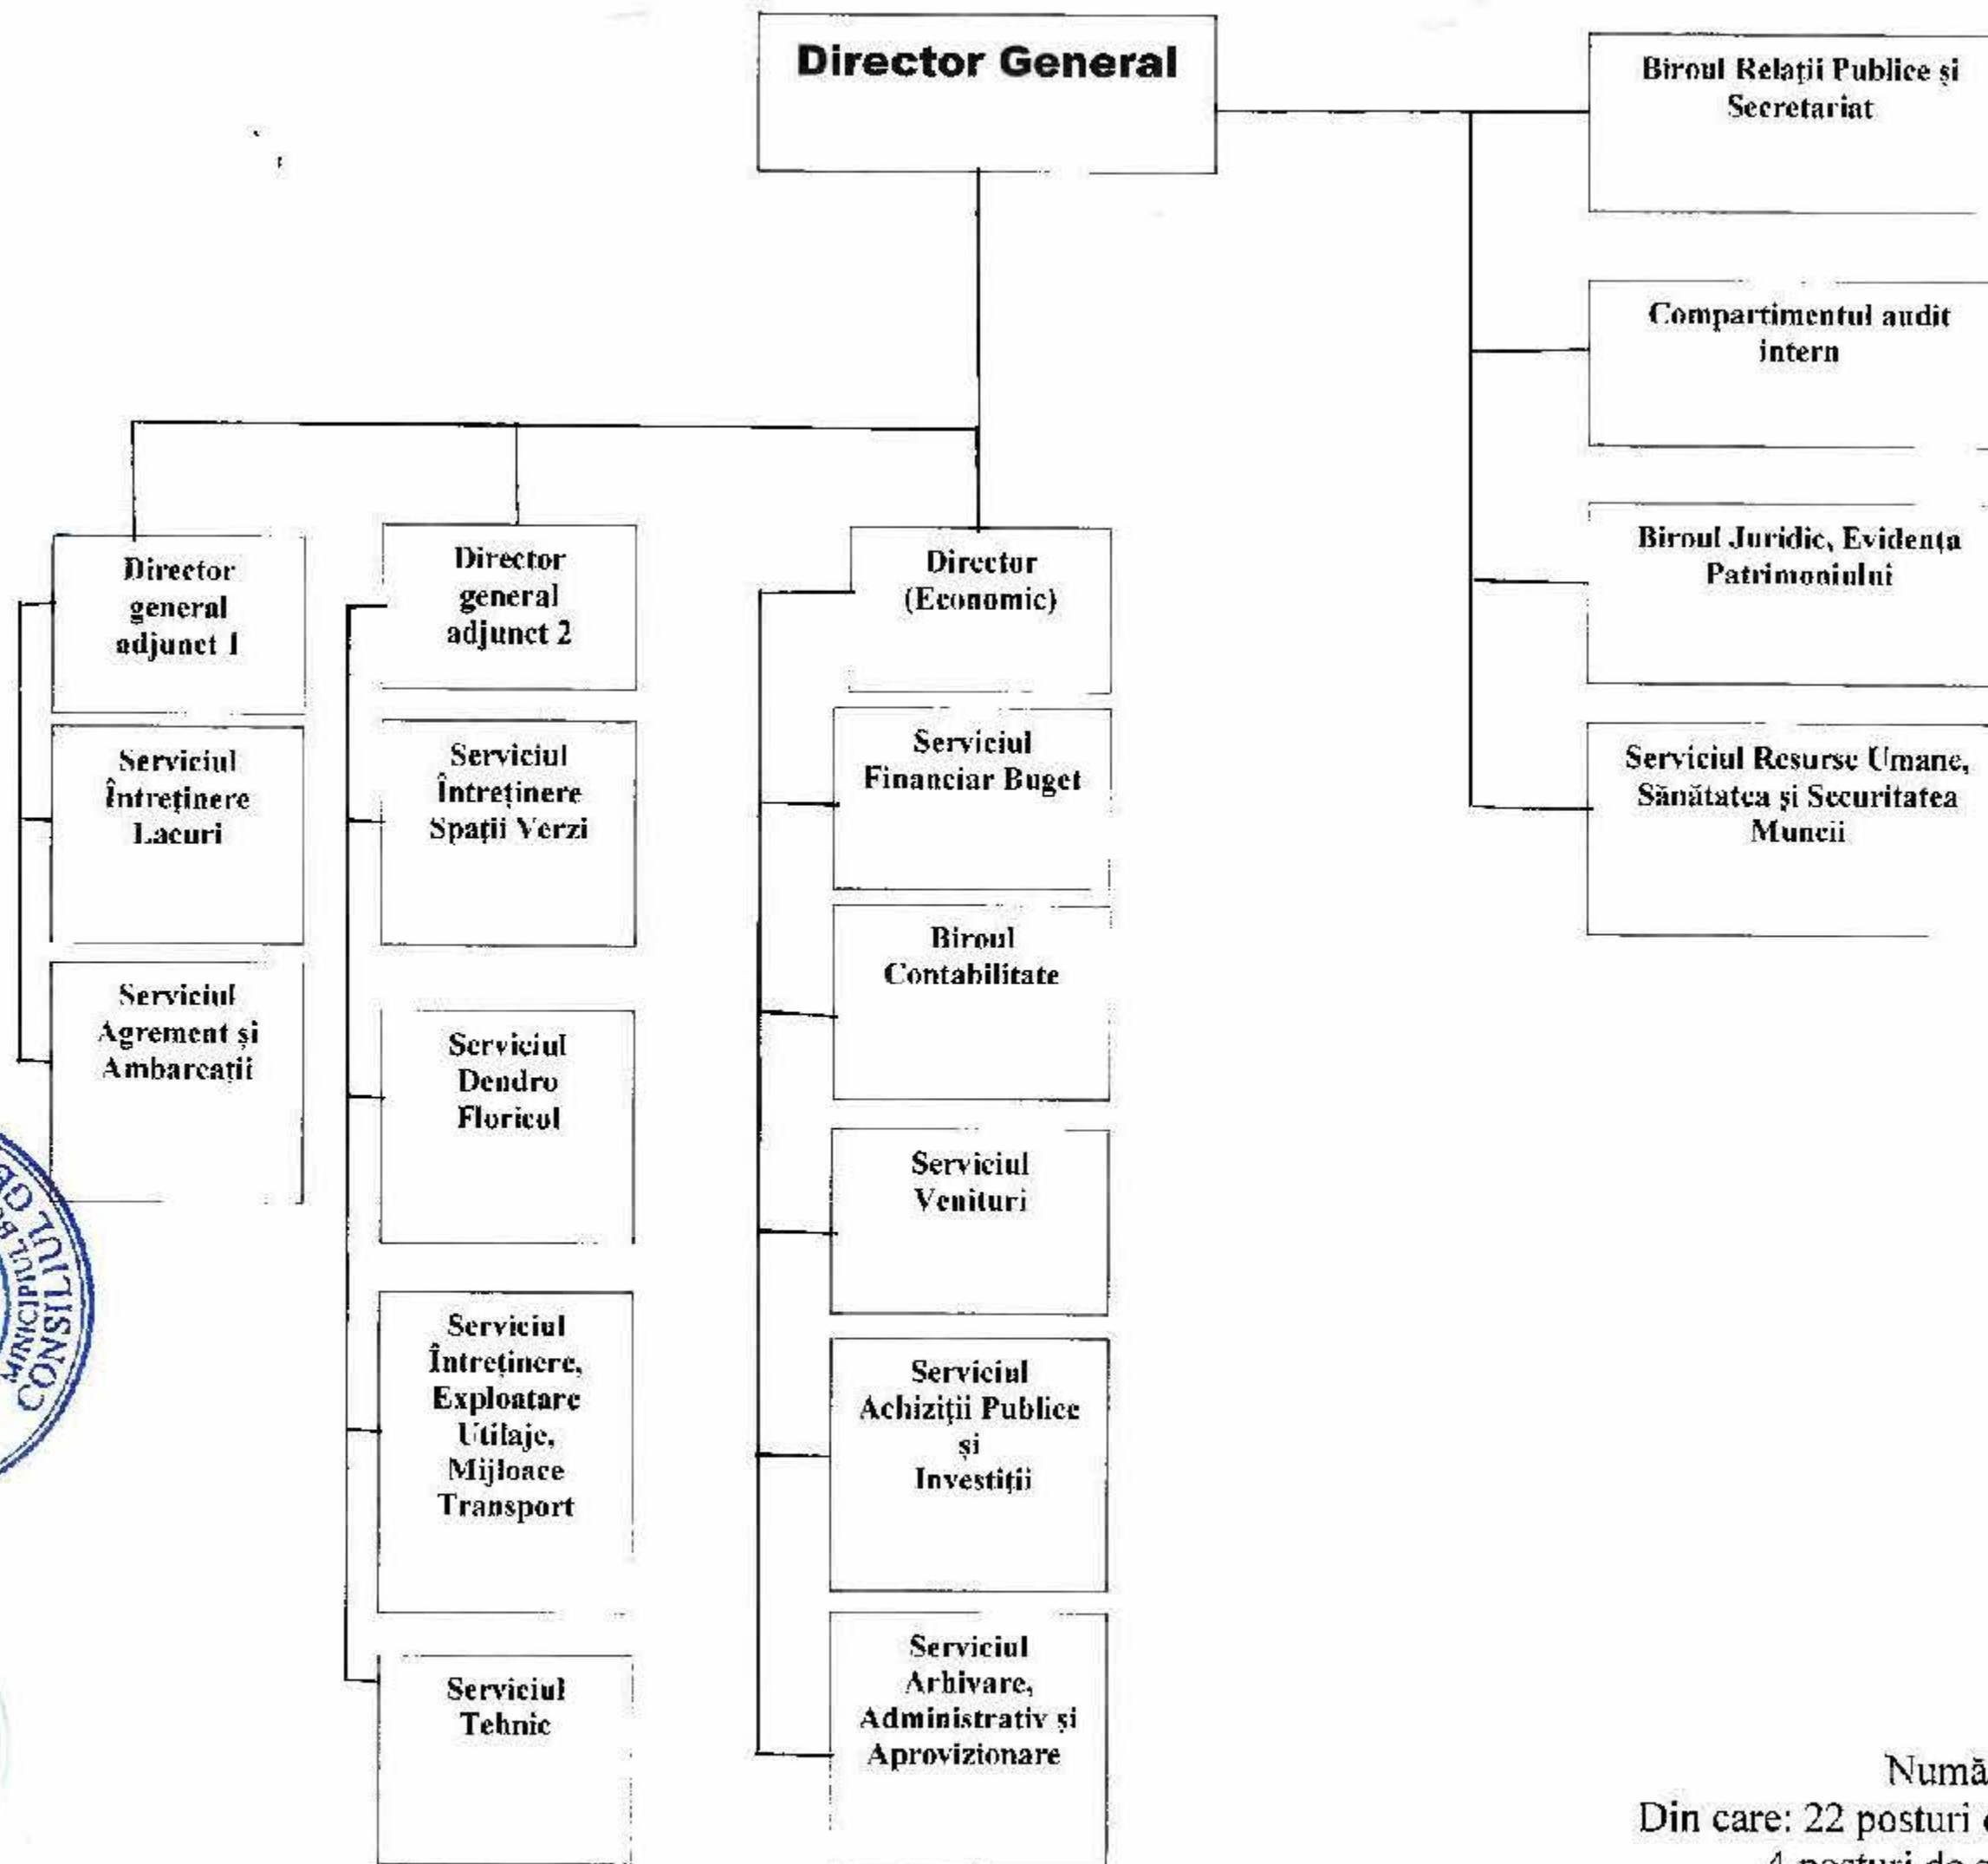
Director General

Biroul Relații Publice și Secretariat

Compartimentul audit intern

Biroul Juridic, Evidența Patrimoniului

Serviciul Resurse Umane, Sănătatea și Securitatea Muncii

Director general adjunct 1

Serviciul Întreținere Lacuri

Serviciul Agrement și Ambarcații

Director general adjunct 2

Serviciul Întreținere Spații Verzi

Serviciul Dendro Floricol

Serviciul Întreținere, Exploatare Utilaje, Mijloace Transport

Serviciul Tehnic

Director (Economic)

Serviciul Financiar Buget

Biroul Contabilitate

Serviciul Venituri

Serviciul Achiziții Publice și Investiții

Serviciul Arhivare, Administrativ și Aprovizionare

MUNICIPIUL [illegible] CONSILIUL

Numă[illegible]
Din care: 22 posturi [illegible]
4 posturi de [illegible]